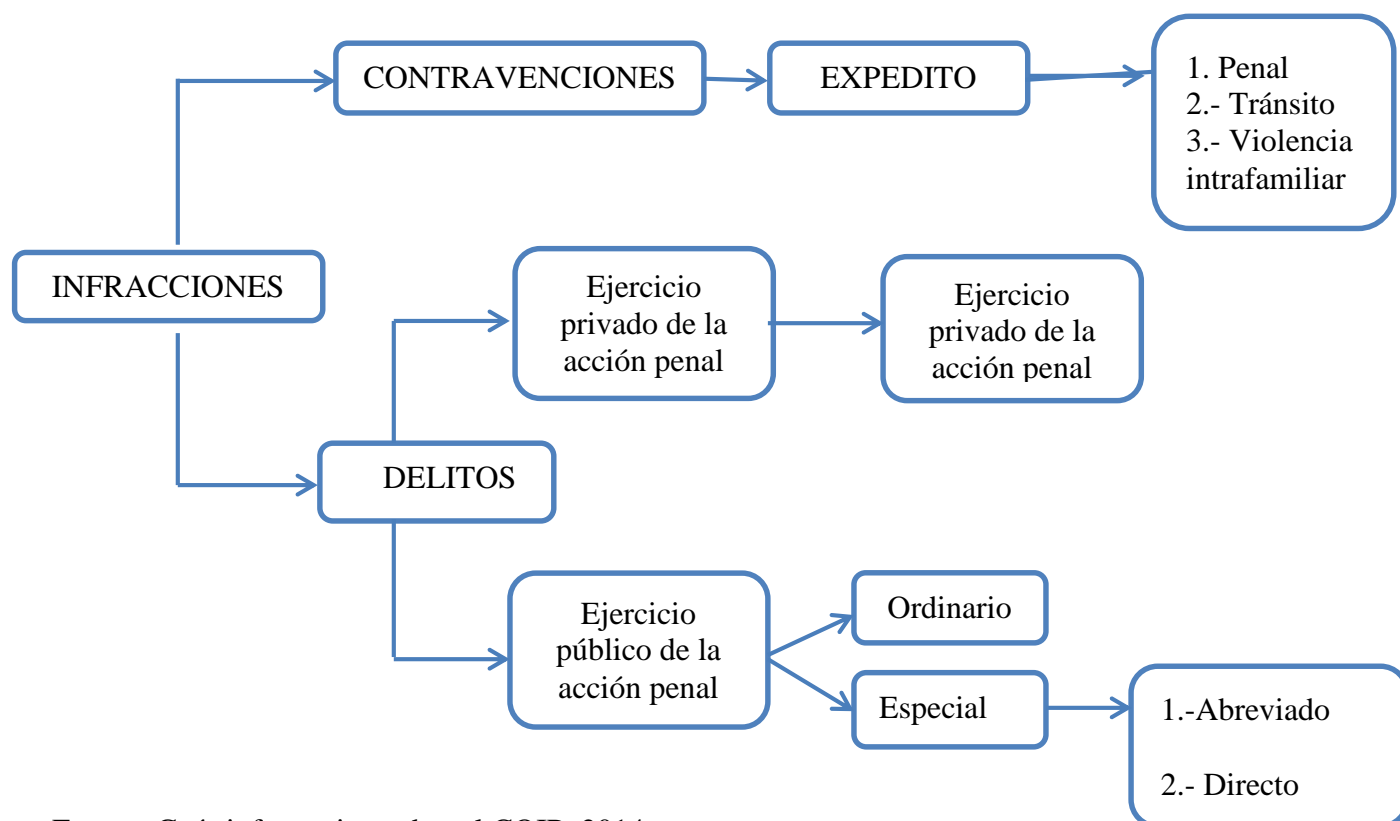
CONTRAVENCIONES

EXPEDITO

1. Penal
2.- Tránsito
3.- Violencia intrafamiliar

INFRACCIONES

Ejercicio privado de la acción penal

Ejercicio privado de la acción penal

DELITOS

Ejercicio público de la acción penal

Ordinario

Especial

1.-Abreviado

2.- Directo

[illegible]